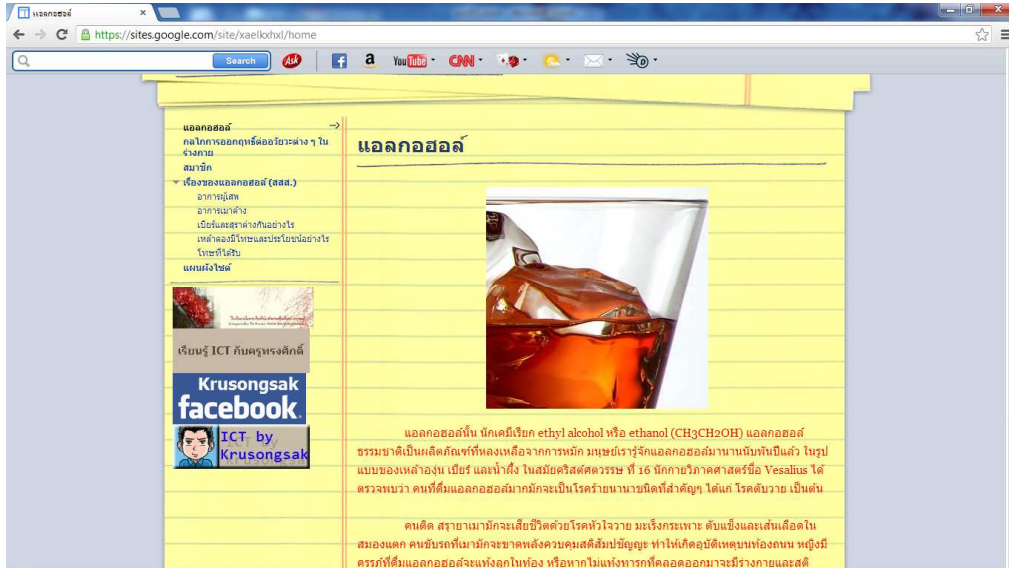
แอลกอฮอล์ ×

https://sites.google.com/site/xaelkxhxl/home

Search

แอลกอฮอล์
กลไกการออกฤทธิ์ต่ออวัยวะต่าง ๆ ในร่างกาย
สมาชิก
เรื่องของแอลกอฮอล์ (สสส.)
อาการผู้เสพ
อาการเมาค้าง
เบียร์และสุราต่างกันอย่างไร
เหล้าดองมีโทษและประโยชน์อย่างไร
โทษที่ได้รับ
แผนผังไซต์

เรียนรู้ ICT กับครูทรงศักดิ์

Krusongsak facebook

ICT by Krusongsak

แอลกอฮอล์

แอลกอฮอล์นั้น นักเคมีเรียก ethyl alcohol หรือ ethanol (CH3CH2OH) แอลกอฮอล์ธรรมชาติเป็นผลิตภัณฑ์ที่หลงเหลือจากการหมัก มนุษย์เรารู้จักแอลกอฮอล์มานานนับพันปีแล้ว ในรูปแบบของเหล้าองุ่น เบียร์ และน้ำผึ้ง ในสมัยคริสต์ศตวรรษ ที่ 16 นักกายวิภาคศาสตร์ชื่อ Vesalius ได้ตรวจพบว่า คนที่ดื่มแอลกอฮอล์มากมักจะเป็นโรคร้ายนานาชนิดที่สำคัญๆ ได้แก่ โรคตับวาย เป็นต้น

คนติด สุรายาเมามักจะเสียชีวิตด้วยโรคหัวใจวาย มะเร็งกระเพาะ ตับแข็งและเส้นเลือดในสมองแตก คนขับรถที่เมามักจะขาดพลังควบคุมสติสัมปชัญญะ ทำให้เกิดอุบัติเหตุบนท้องถนน หญิงมีครรภ์ที่ดื่มแอลกอฮอล์จะแท้งลูกในท้อง หรือหากไม่แท้งทารกที่คลอดออกมาจะมีร่างกายและสติ